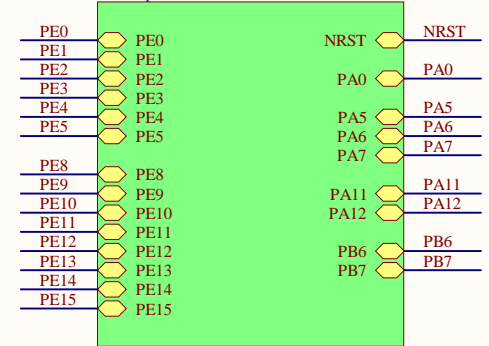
PE0
PE1
PE2
PE3
PE4
PE5
PE8
PE9
PE10
PE11
PE12
PE13
PE14
PE15

PE0
PE1
PE2
PE3
PE4
PE5
PE8
PE9
PE10
PE11
PE12
PE13
PE14
PE15

NRST
PA0
PA5
PA6
PA7
PA11
PA12
PB6
PB7

NRST
PA0
PA5
PA6
PA7
PA11
PA12
PB6
PB7